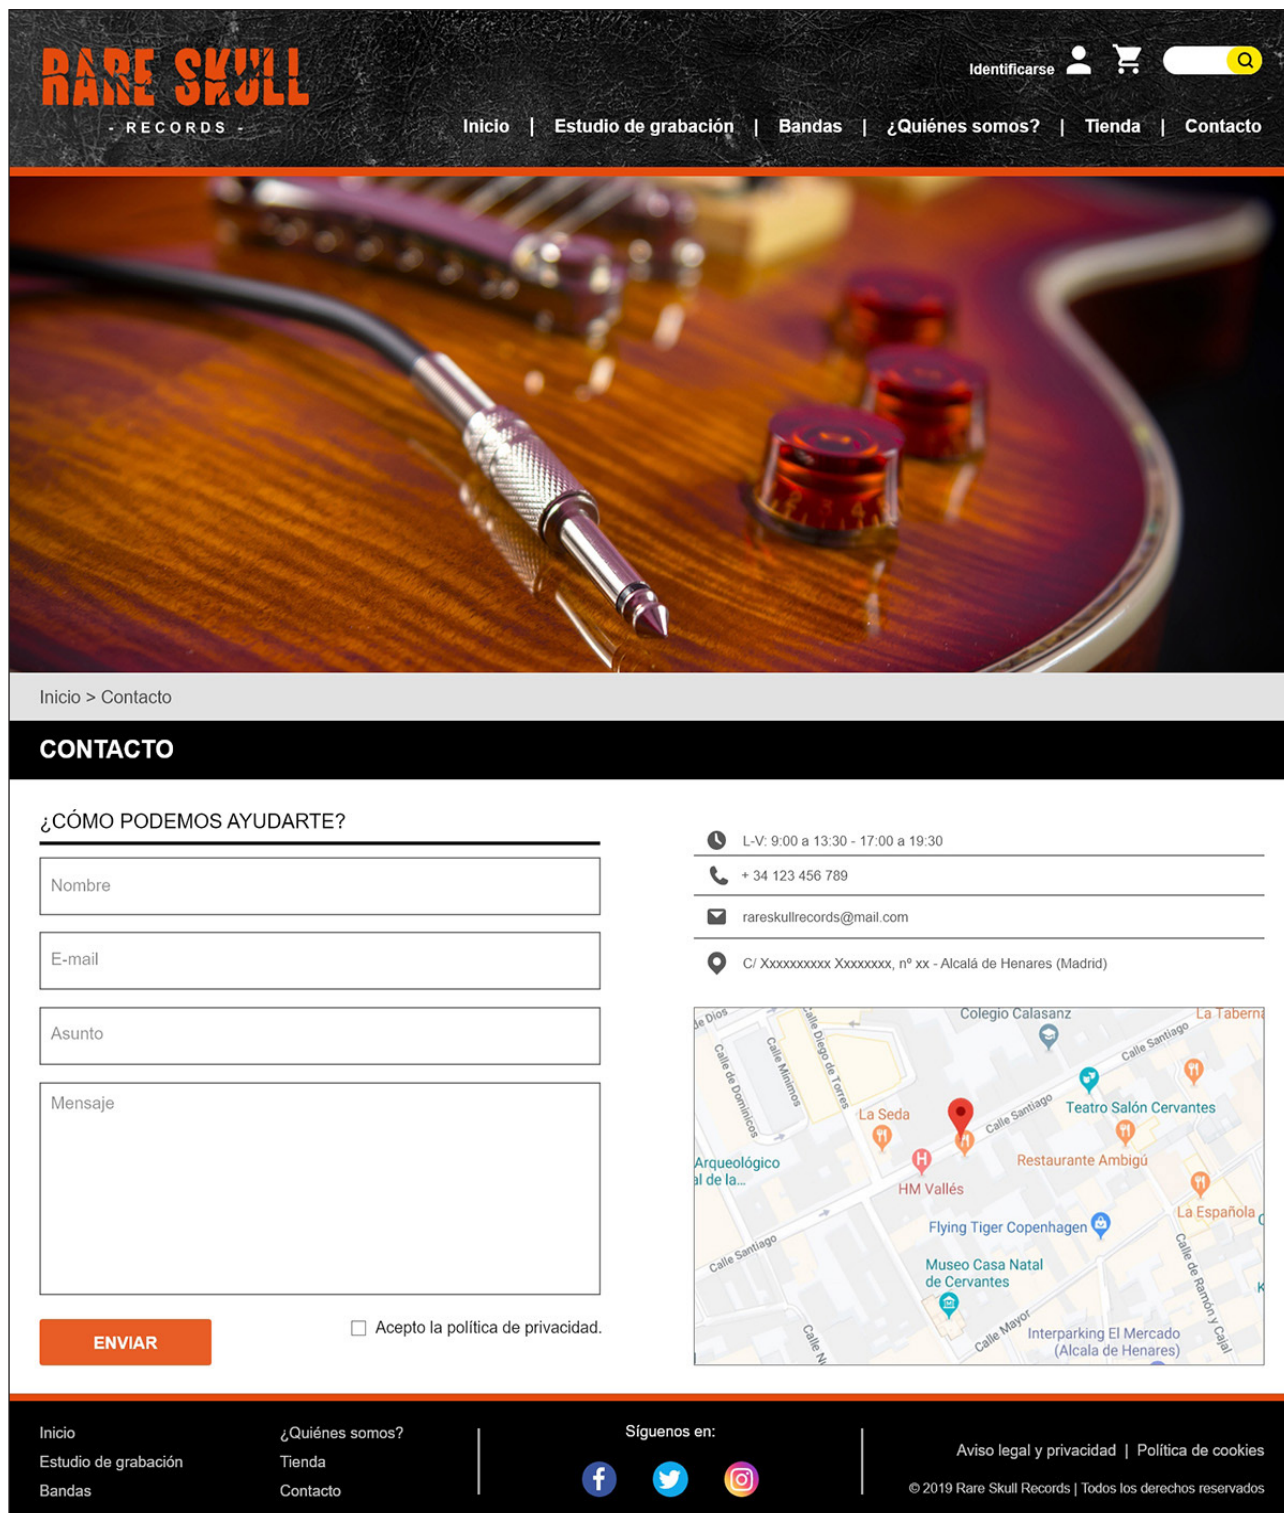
RARE SKULL
- RECORDS -

Identificarse

Inicio | Estudio de grabación | Bandas | ¿Quiénes somos? | Tienda | Contacto

Inicio > Contacto

CONTACTO

¿CÓMO PODEMOS AYUDARTE?

Nombre

E-mail

Asunto

Mensaje

ENVIAR

Acepto la política de privacidad.

L-V: 9:00 a 13:30 - 17:00 a 19:30

+ 34 123 456 789

rareskullrecords@mail.com

C/ Xxxxxxxxxx Xxxxxxxx, nº xx - Alcalá de Henares (Madrid)

de Dios
Calle de Dominicos
Calle Mínimos
Calle Diego de Torres
Colegio Calasanz
La Taberna
Calle Santiago
Teatro Salón Cervantes
La Seda
Calle Santiago
Restaurante Ambigú
Arqueológico al de la...
HM Vallés
La Española
Flying Tiger Copenhagen
Calle Santiago
Museo Casa Natal de Cervantes
Calle de Ramón y Cajal
Calle Mayor
Interparking El Mercado (Alcala de Henares)
Calle N

Inicio
Estudio de grabación
Bandas

¿Quiénes somos?
Tienda
Contacto

Síguenos en:

Aviso legal y privacidad | Política de cookies

© 2019 Rare Skull Records | Todos los derechos reservados